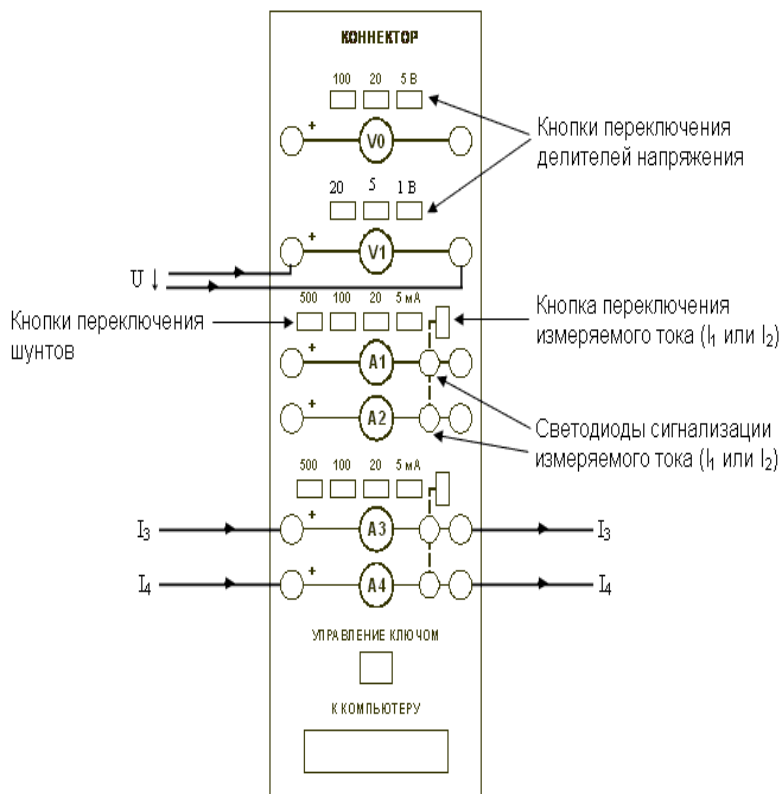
КОННЕКТОР

100 20 5 В

Кнопки переключения делителей напряжения

+ V0

20 5 1 В

+ V1

U ↓

500 100 20 5 мА

Кнопки переключения шунтов

Кнопка переключения измеряемого тока ($I_1$ или $I_2$)

+ A1

+ A2

Светодиоды сигнализации измеряемого тока ($I_1$ или $I_2$)

500 100 20 5 мА

$I_3$ + A3 $I_3$

$I_4$ + A4 $I_4$

УПРАВЛЕНИЕ КЛЮЧОМ

К КОМПЬЮТЕРУ